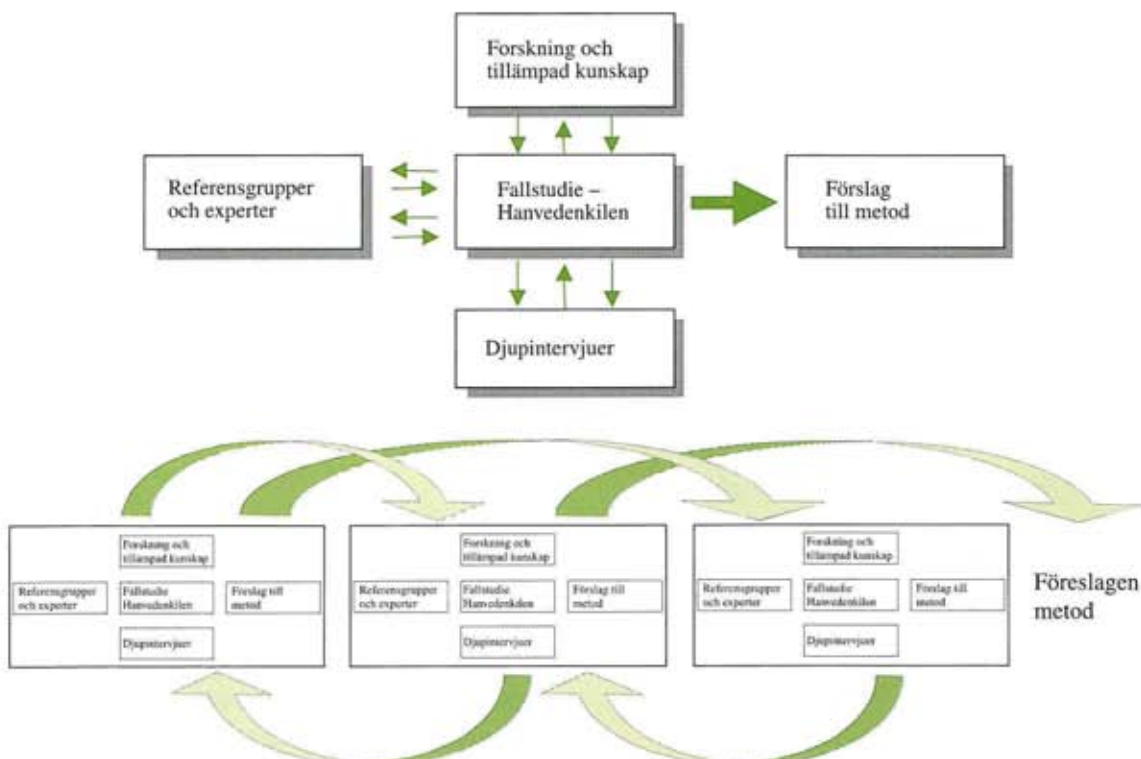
Forskning och tillämpad kunskap

Referensgrupper och experter

Fallstudie – Hanvedenkilen

Förslag till metod

Djupintervjuer

Forskning och tillämpad kunskap

Referensgrupper och experter

Fallstudie Hanvedenkilen

Förslag till metod

Djupintervjuer

Forskning och tillämpad kunskap

Referensgrupper och experter

Fallstudie Hanvedenkilen

Förslag till metod

Djupintervjuer

Forskning och tillämpad kunskap

Referensgrupper och experter

Fallstudie Hanvedenkilen

Förslag till metod

Djupintervjuer

Föreslagen metod